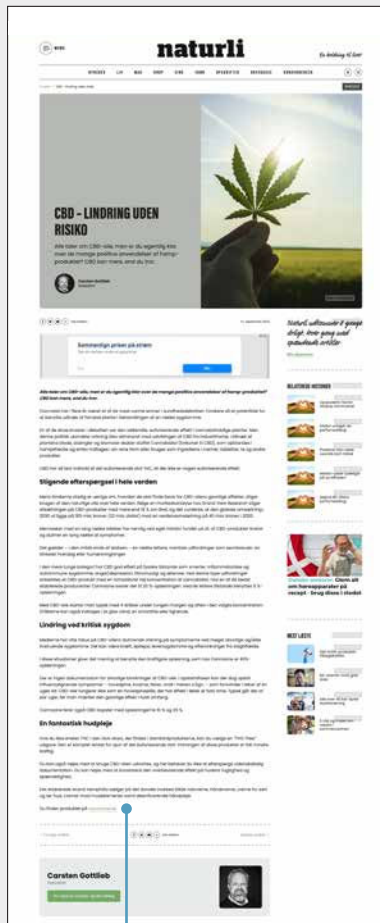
naturli

CBD – LINDRING UDEN RISIKO

Alle taler om CBD-olie, men er du egentlig klar over de mange positive anvendelser af hampprodukter? CBD kan mere, end du tror.

Stigende efterspørgsel i hele verden

Lindring ved kritisk sygdom

En fantastisk hudpleje

Carsten Gottlieb

RELATEREDE HISTORIER

MEST LÆSTE

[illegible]